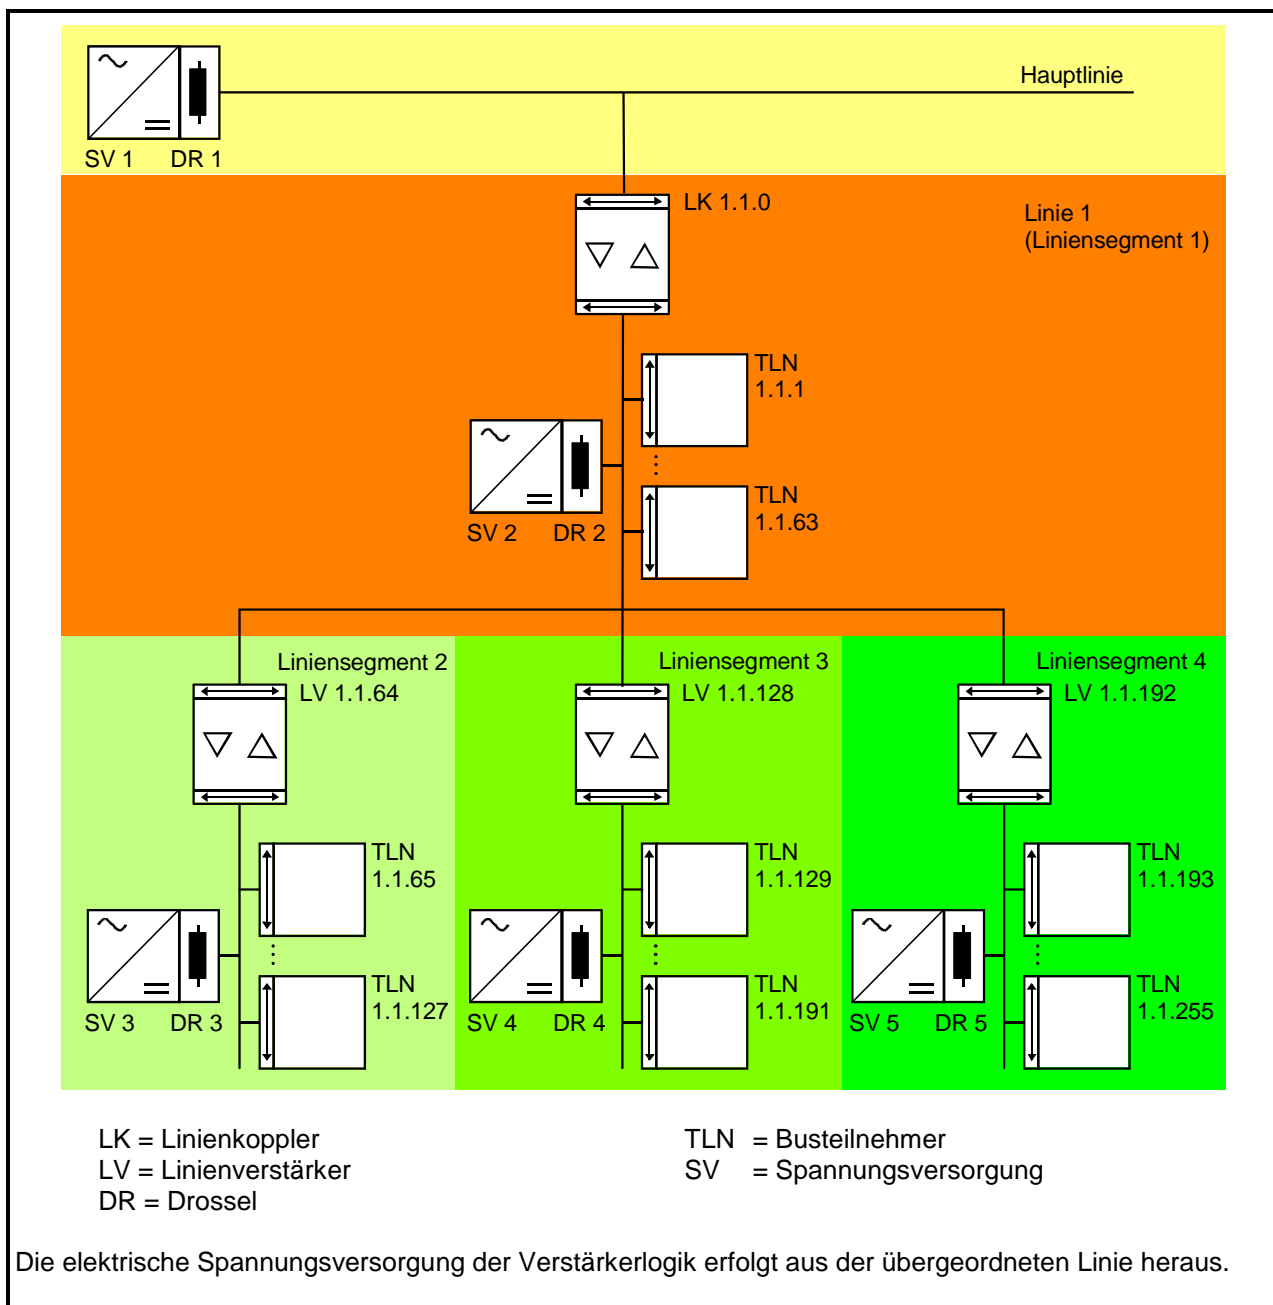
Hauptlinie

SV 1 DR 1

LK 1.1.0

Linie 1
(Liniensegment 1)

TLN
1.1.1

SV 2 DR 2

TLN
1.1.63

Liniensegment 2
LV 1.1.64

TLN
1.1.65

SV 3 DR 3

TLN
1.1.127

Liniensegment 3
LV 1.1.128

TLN
1.1.129

SV 4 DR 4

TLN
1.1.191

Liniensegment 4
LV 1.1.192

TLN
1.1.193

SV 5 DR 5

TLN
1.1.255

LK = Linienkoppler
LV = Linienverstärker
DR = Drossel

TLN = Busteilnehmer
SV = Spannungsversorgung

Die elektrische Spannungsversorgung der Verstärkerlogik erfolgt aus der übergeordneten Linie heraus.